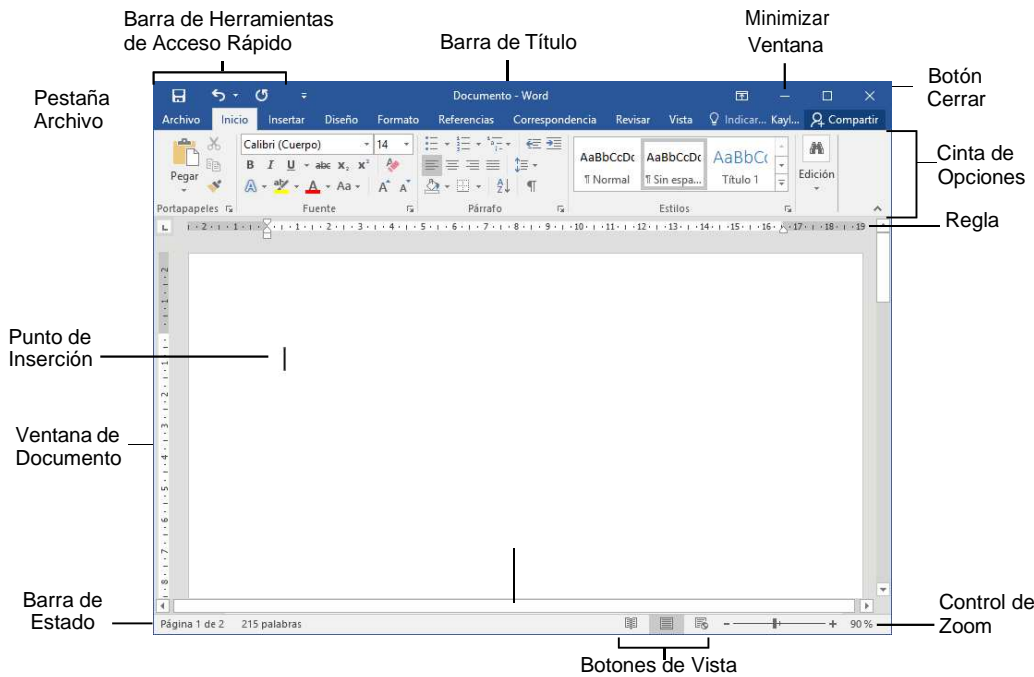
Barra de Herramientas de Acceso Rápido

Barra de Título

Minimizar Ventana

Botón Cerrar

Pestaña Archivo

Documento - Word

Archivo Inicio Insertar Diseño Formato Referencias Correspondencia Revisar Vista Indicar... Kayl... Compartir

Pegar

Calibri (Cuerpo) 14

B I U abc $x_2$ $x^2$

A Aa A A

AaBbCcDc ¶ Normal

AaBbCcDc ¶ Sin espa...

AaBbC Título 1

Edición

Portapapeles Fuente Párrafo Estilos

Cinta de Opciones

Regla

Punto de Inserción

Ventana de Documento

Barra de Estado

Página 1 de 2 215 palabras

90 %

Control de Zoom

Botones de Vista